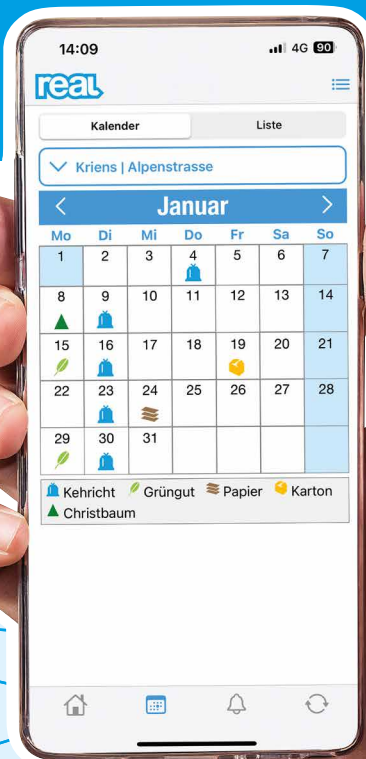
14:09
4G 90

real

Kalender | Liste

Kriens | Alpenstrasse

Januar

| Mo | Di | Mi | Do | Fr | Sa | So |
|---|---|---|---|---|---|---|
| 1 | 2 | 3 | 4 | 5 | 6 | 7 |
| 8 | 9 | 10 | 11 | 12 | 13 | 14 |
| 15 | 16 | 17 | 18 | 19 | 20 | 21 |
| 22 | 23 | 24 | 25 | 26 | 27 | 28 |
| 29 | 30 | 31 | | | | |

Kehricht Grüngut Papier Karton Christbaum